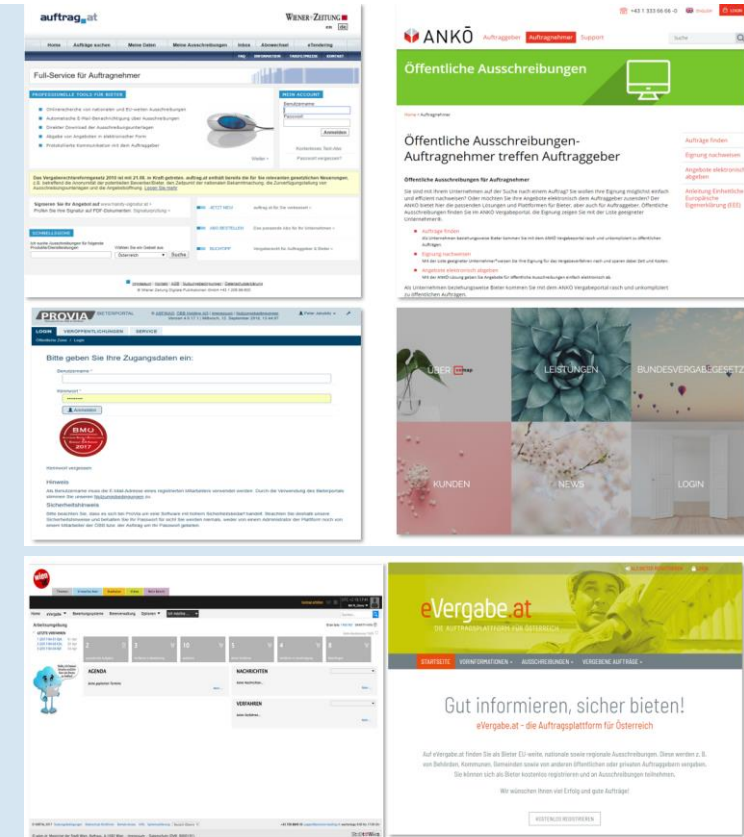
auftrag.at

WIENER ZEITUNG

Home Aufträge suchen Meine Daten Meine Ausschreibungen Inbox Abonnement eTendering

Full-Service für Auftragnehmer

PROFESSIONELLE TOOLS FÜR BIETER

MEIN ACCOUNT

Benutzername

Passwort

Anmelden

Das Vergaberechtsänderungsgesetz 2018 ist mit 21.08. in Kraft getreten. auftrag.at enthält bereits die für Sie relevanten gesetzlichen Neuerungen.

SCHNELLSUCHE

Suche

+43 1 333 66 66-0

ANKÖ Auftraggeber Auftragnehmer Support

Öffentliche Ausschreibungen

Öffentliche Ausschreibungen- Auftragnehmer treffen Auftraggeber

Öffentliche Ausschreibungen für Auftragnehmer

Aufträge finden

Eignung nachweisen

Angebote elektronisch abgeben

Aufträge finden

Eignung nachweisen

Angebote elektronisch abgeben

Anleitung Einheitliche Europäische Eigenerklärung (EEE)

PROVIA BIETERPORTAL

LOGIN VERÖFFENTLICHUNGEN SERVICE

Bitte geben Sie Ihre Zugangsdaten ein:

Benutzername *

Kennwort *

Anmelden

BMÖ

2017

Kennwort vergessen

Hinweis

Sicherheitshinweis

ÜBER

LEISTUNGEN

BUNDESVERGABEGESETZ

KUNDEN

NEWS

LOGIN

AGENDA

NACHRICHTEN

VERFAHREN

eVergabe.at

DIE AUFTRAGSPLATTFORM FÜR ÖSTERREICH

STARTSEITE VORINFORMATIONEN AUSSCHREIBUNGEN VERGEBENE AUFTRÄGE

Gut informieren, sicher bieten!

eVergabe.at – die Auftragsplattform für Österreich

Wir wünschen Ihnen viel Erfolg und gute Aufträge!

KOSTENLOS REGISTRIEREN